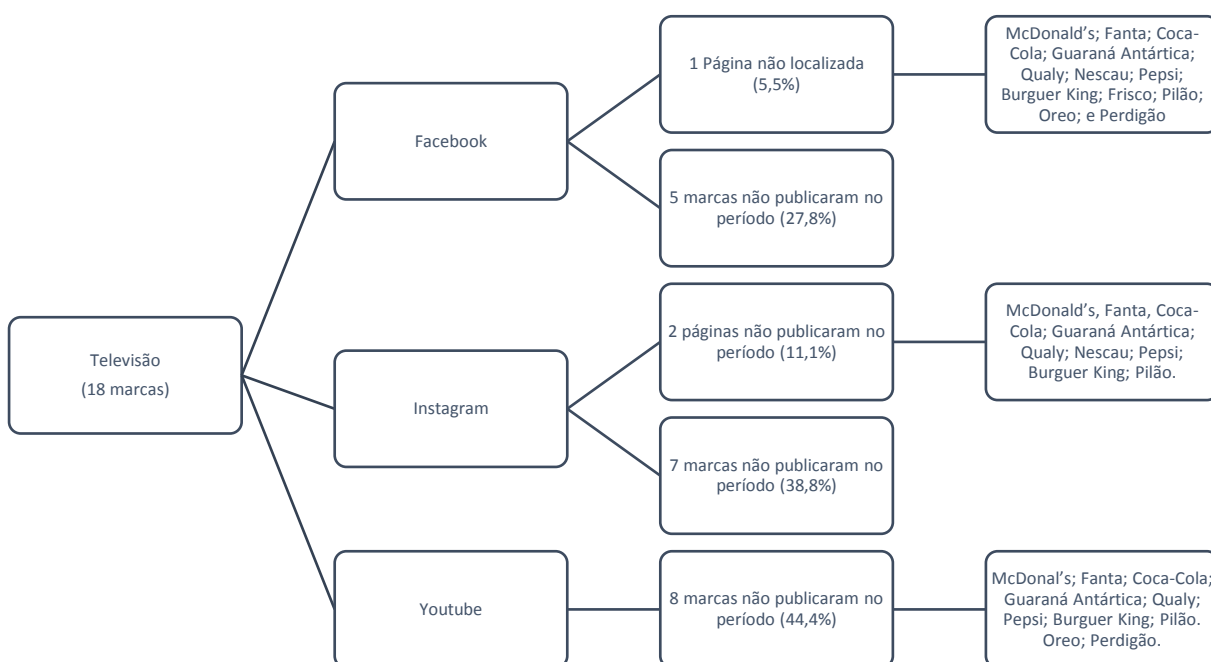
Televisão
(18 marcas)

Facebook

1 Página não localizada
(5,5%)

McDonald's; Fanta; Coca-Cola; Guaraná Antártica; Qualy; Nescau; Pepsi; Burguer King; Frisco; Pilão; Oreo; e Perdigão

5 marcas não publicaram no período (27,8%)

Instagram

2 páginas não publicaram no período (11,1%)

McDonald's, Fanta, Coca-Cola; Guaraná Antártica; Qualy; Nescau; Pepsi; Burguer King; Pilão.

7 marcas não publicaram no período (38,8%)

Youtube

8 marcas não publicaram no período (44,4%)

McDonal's; Fanta; Coca-Cola; Guaraná Antártica; Qualy; Pepsi; Burguer King; Pilão. Oreo; Perdigão.